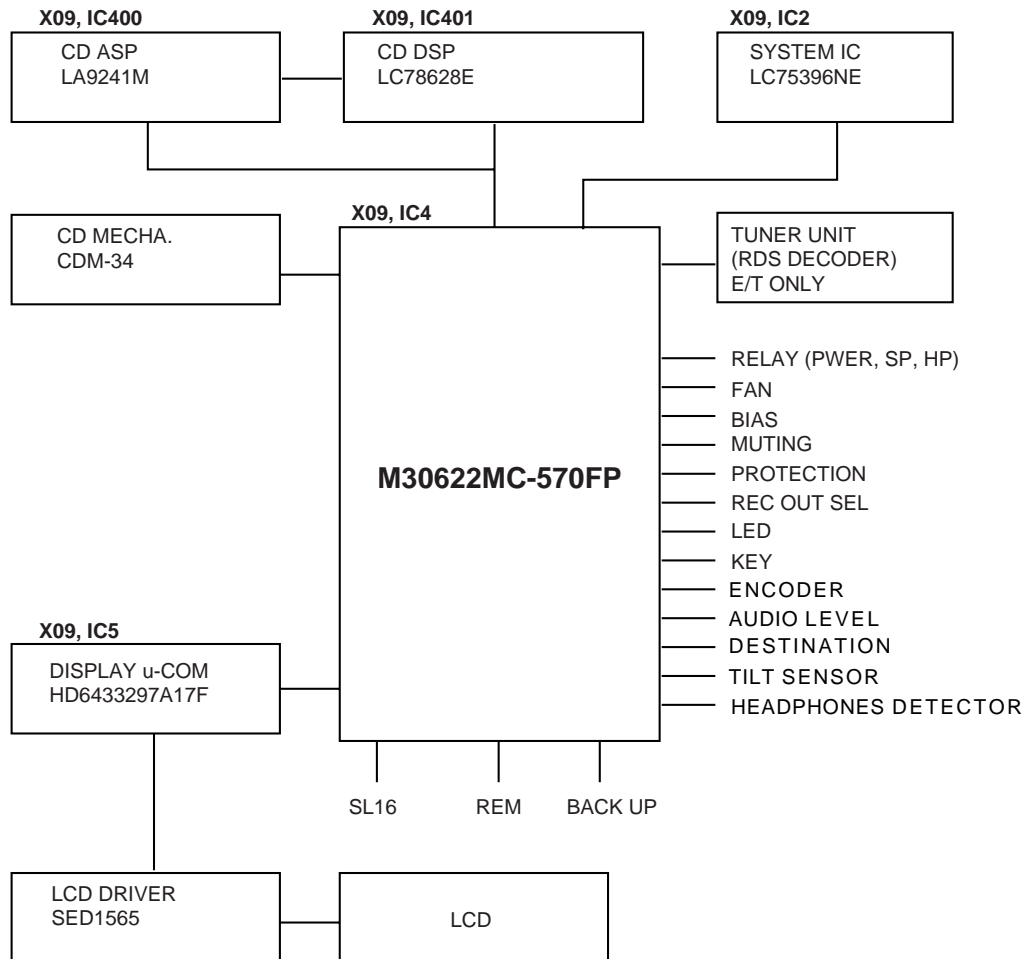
X09, IC400
CD ASP
LA9241M

X09, IC401
CD DSP
LC78628E

X09, IC2
SYSTEM IC
LC75396NE

X09, IC4

CD MECHA.
CDM-34

TUNER UNIT
(RDS DECODER)
E/T ONLY

M30622MC-570FP

RELAY (PWER, SP, HP)
FAN
BIAS
MUTING
PROTECTION
REC OUT SEL
LED
KEY
ENCODER
AUDIO LEVEL
DESTINATION
TILT SENSOR
HEADPHONES DETECTOR

X09, IC5
DISPLAY u-COM
HD6433297A17F

SL16
REM
BACK UP

LCD DRIVER
SED1565

LCD